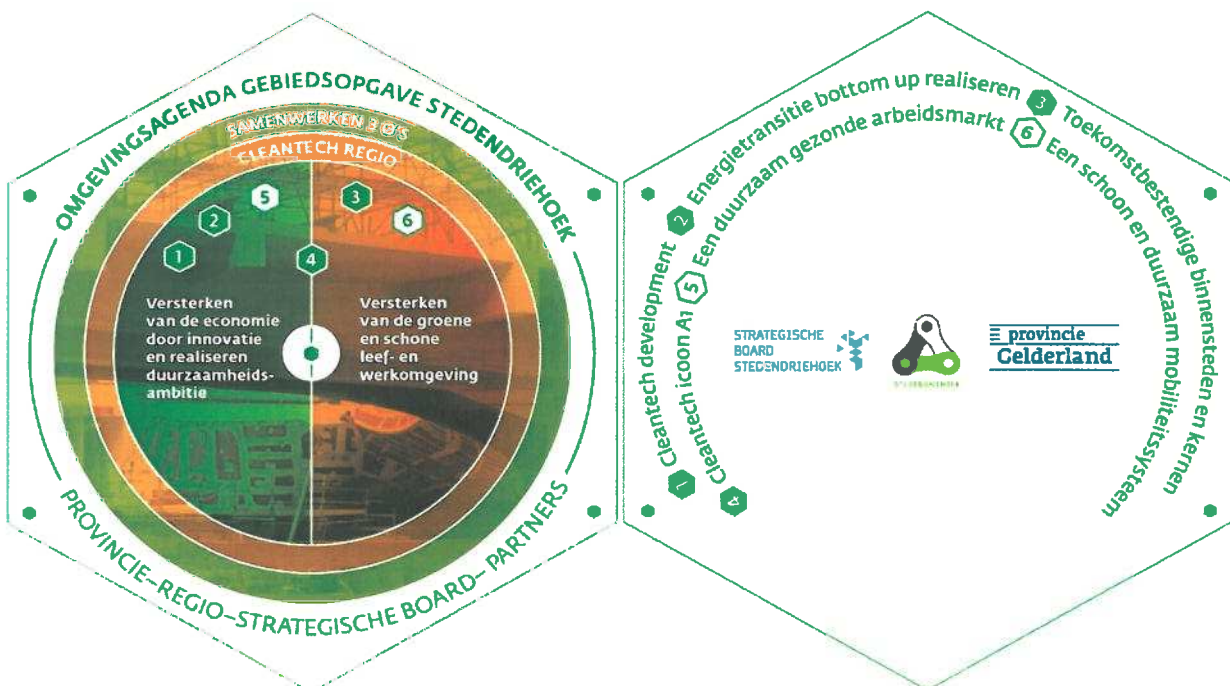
OMGEVINGSAGENDA GEBIEDSOPGAVE STEDENDRIEHOEK

SAMENWERKEN 3 O'S

CLEANTECH REGIO

5

2

3

6

1

4

Versterken van de economie door innovatie en realiseren duurzaamheidsambitie

Versterken van de groene en schone leef- en werkomgeving

PROVINCIE–REGIO–STRATEGISCHE BOARD–PARTNERS

1 Cleantech development

2 Energietransitie bottom up realiseren

3 Toekomstbestendige binnensteden en kernen

4 Cleantech icoon A1

5 Een duurzaam gezonde arbeidsmarkt

6 Een schoon en duurzaam mobiliteitssysteem

STRATEGISCHE BOARD STEDENDRIEHOEK

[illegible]

provincie Gelderland